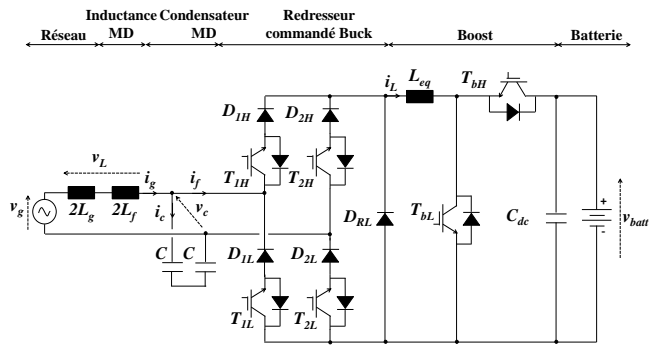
Réseau
Inductance MD
Condensateur MD
Redresseur commandé Buck
Boost
Batterie

$v_L$
$v_g$
$2L_g$
$2L_f$
$i_g$
$i_f$
$i_c$
$v_c$
$C$
$C$
$D_{1H}$
$D_{2H}$
$T_{1H}$
$T_{2H}$
$D_{1L}$
$D_{2L}$
$T_{1L}$
$T_{2L}$
$i_L$
$L_{eq}$
$T_{bH}$
$D_{RL}$
$T_{bL}$
$C_{dc}$
+
-
$v_{batt}$